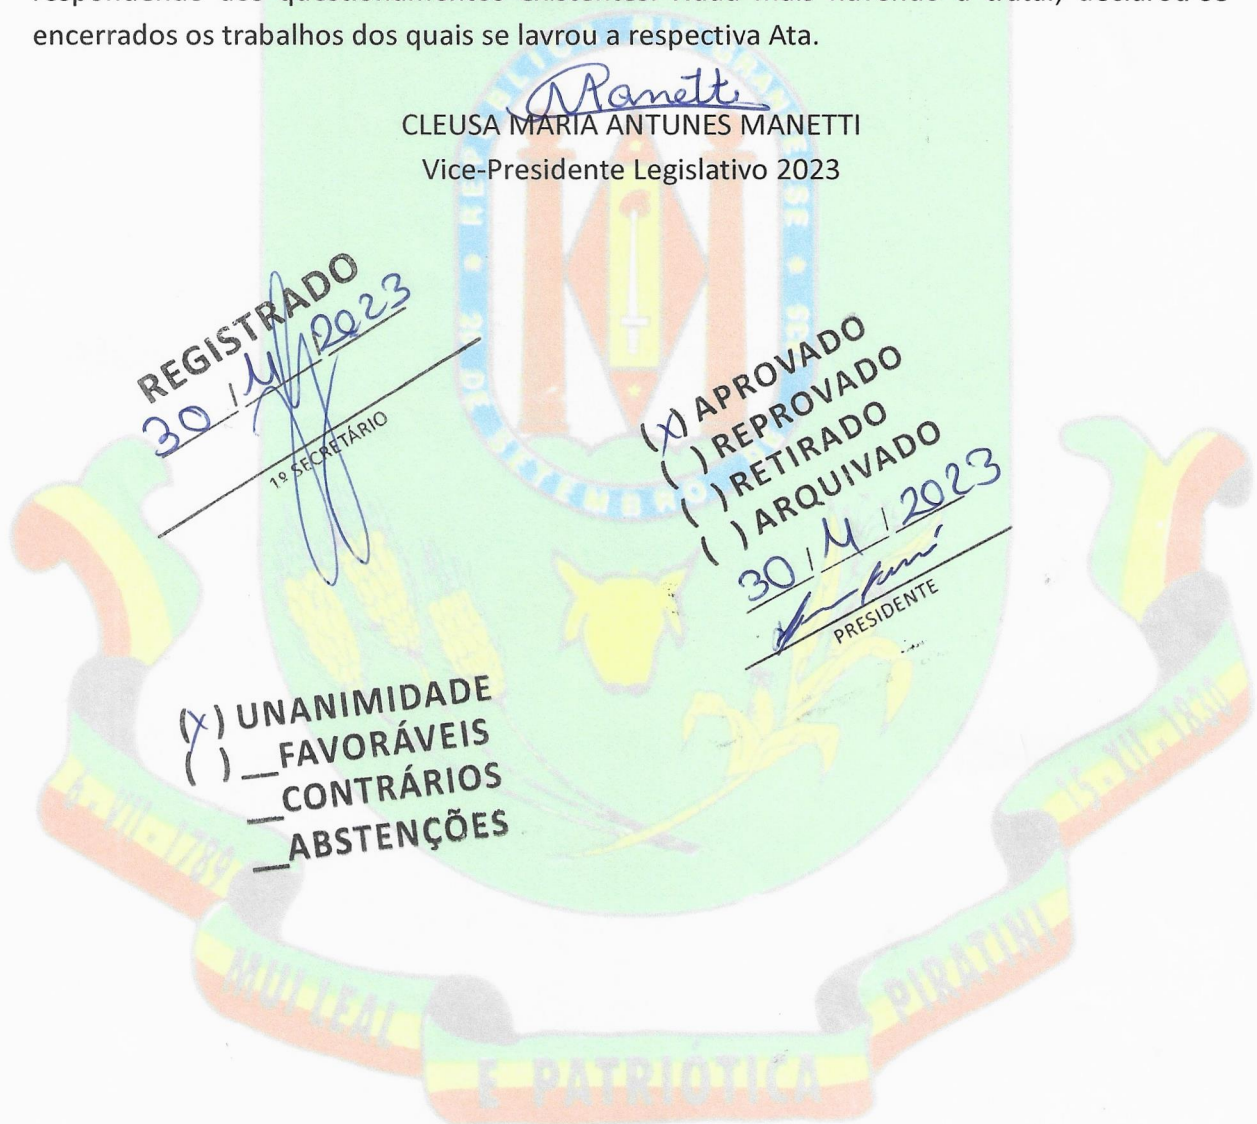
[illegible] encerrados os trabalhos dos quais se lavrou a respectiva Ata.

Manetti
CLEUSA MARIA ANTUNES MANETTI
Vice-Presidente Legislativo 2023

REGISTRADO
30 / 11 / 2023
1º SECRETÁRIO

(X) APROVADO
( ) REPROVADO
( ) RETIRADO
( ) ARQUIVADO
30 / 11 / 2023
PRESIDENTE

(X) UNANIMIDADE
( ) __FAVORÁVEIS
__CONTRÁRIOS
__ABSTENÇÕES

MUI LEAL E PATRIÓTICA PIRATINI
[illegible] 1789 · 15 · VII · 1830